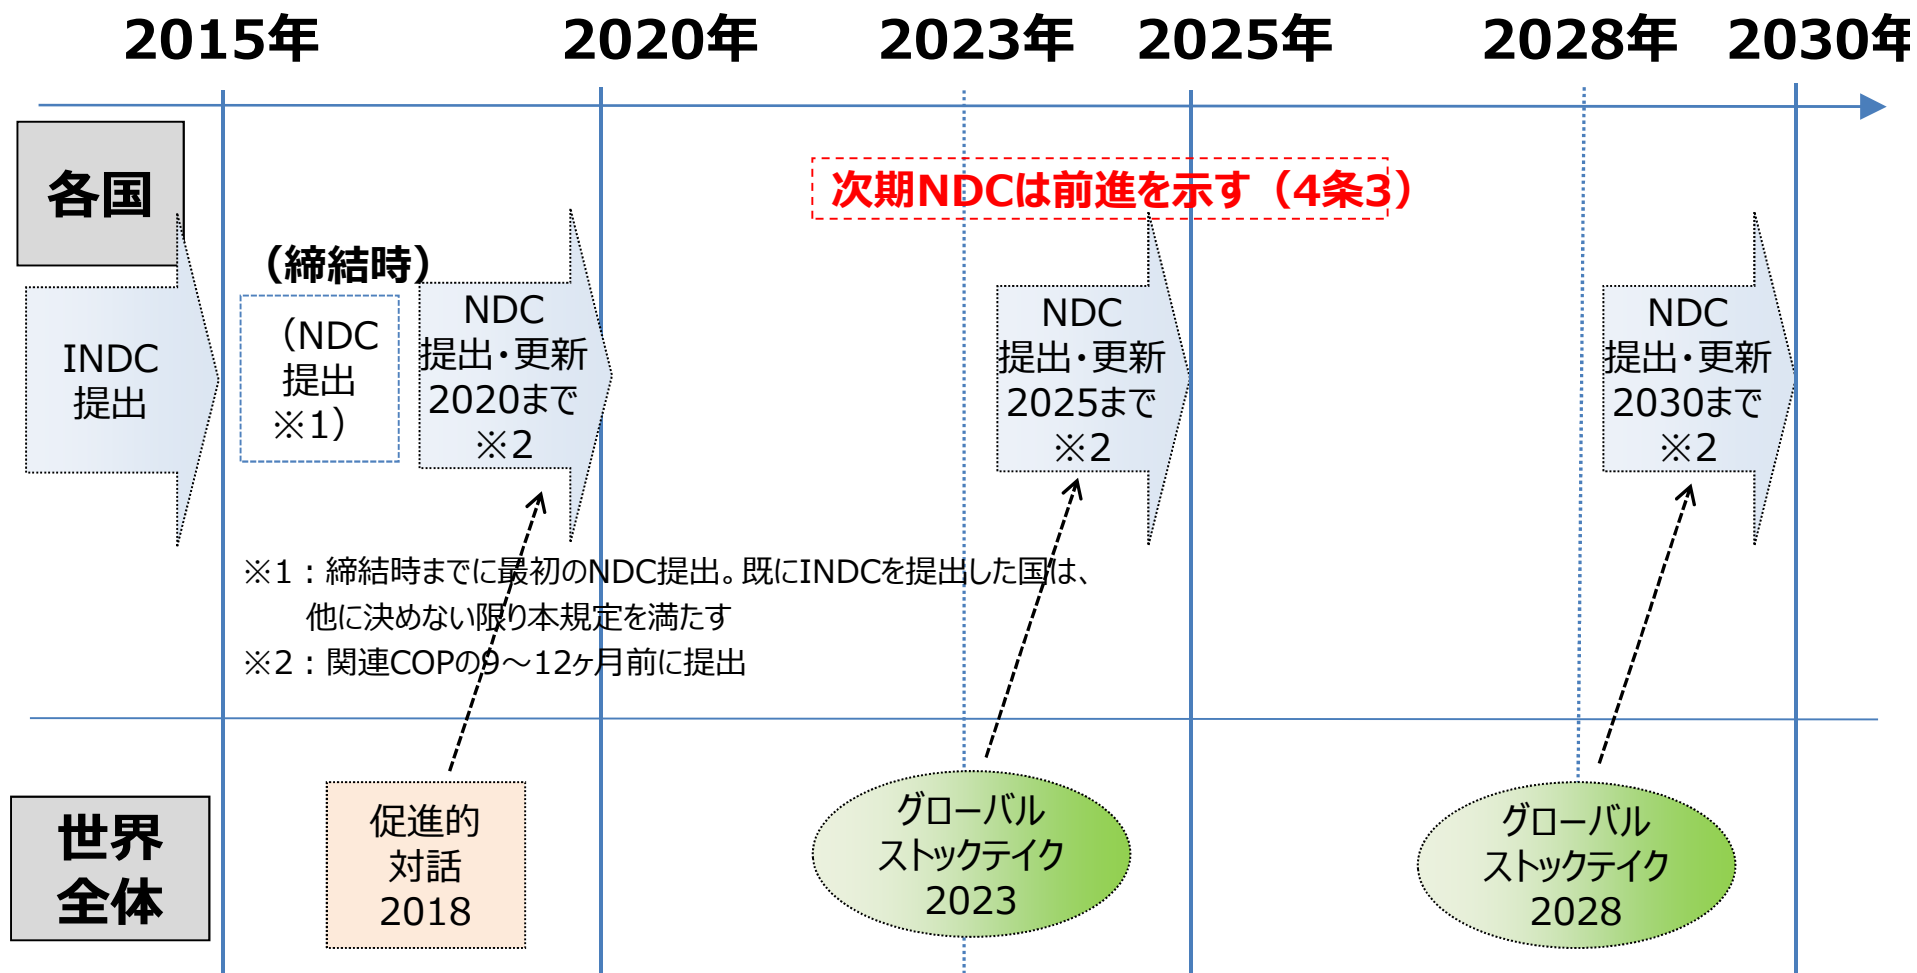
2015年 2020年 2023年 2025年 2028年 2030年

各国

次期NDCは前進を示す（4条3）

（締結時）

INDC提出

（NDC提出※1）

NDC提出・更新2020まで※2

NDC提出・更新2025まで※2

NDC提出・更新2030まで※2

※1：締結時までに最初のNDC提出。既にINDCを提出した国は、他に決めない限り本規定を満たす
※2：関連COPの9～12ヶ月前に提出

世界全体

促進的対話2018

グローバルストックテイク2023

グローバルストックテイク2028